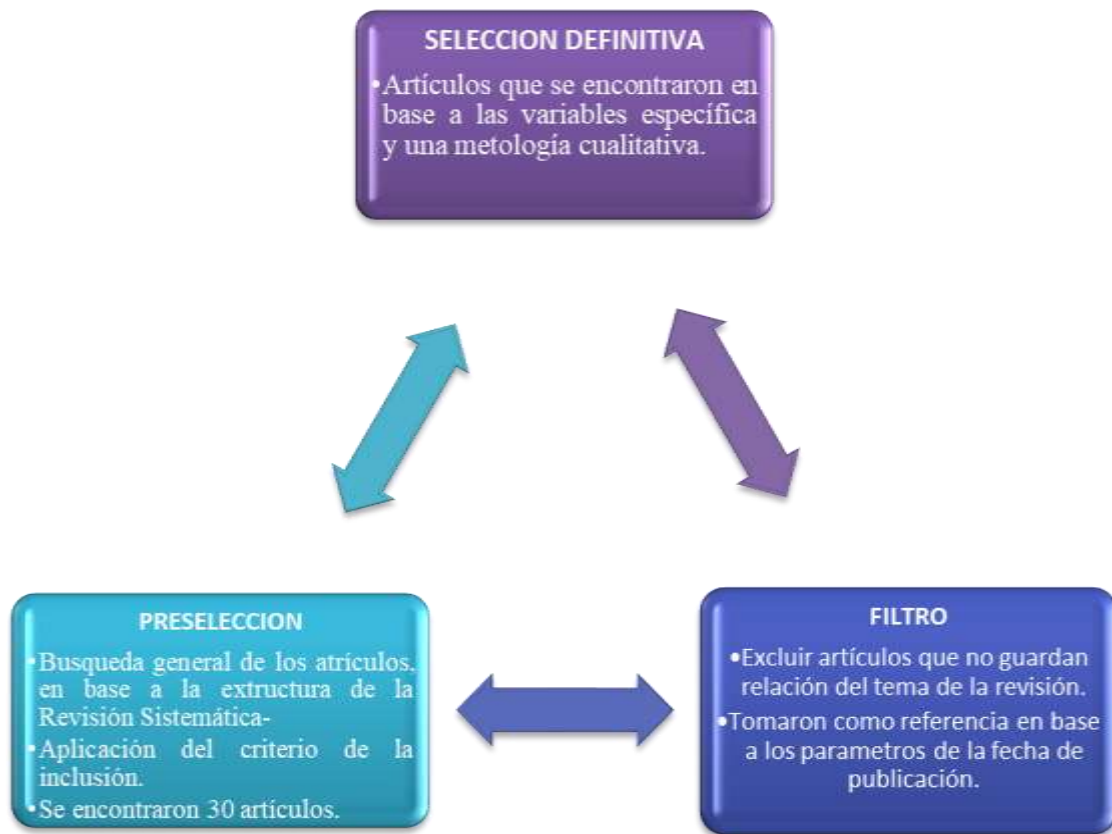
SELECCION DEFINITIVA

•Artículos que se encontraron en base a las variables específica y una metología cualitativa.

PRESELECCION

•Busqueda general de los atrículos, en base a la extructura de la Revisión Sistemática-

•Aplicación del criterio de la inclusión.

•Se encontraron 30 artículos.

FILTRO

•Excluir artículos que no guardan relación del tema de la revisión.

•Tomaron como referencia en base a los parametros de la fecha de publicación.